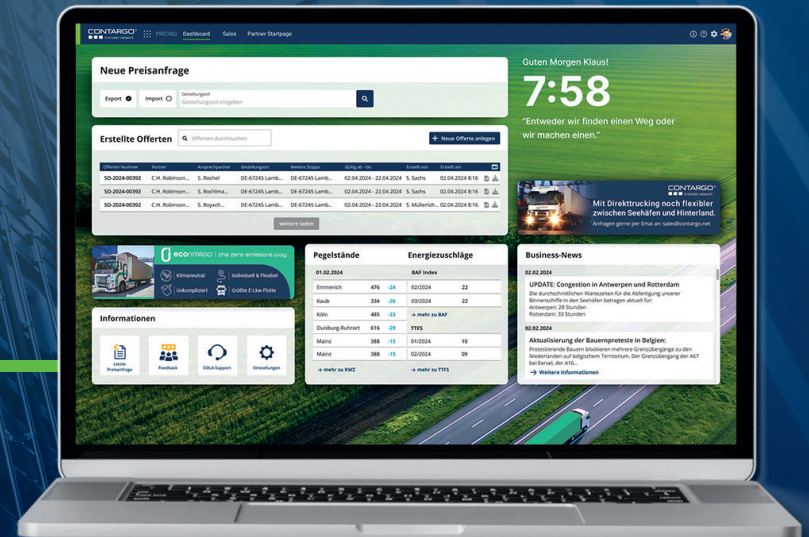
CONTARGO trimodal network PRICING Dashboard Sales Partner Startpage

Neue Preisanfrage

Export Import Gestellungsort Gestellungsort eingeben

Guten Morgen Klaus!

7:58

"Entweder wir finden einen Weg oder wir machen einen."

Erstellte Offerten Offerten durchsuchen + Neue Offerte anlegen

| Offerten Nummer | Partner | Ansprechpartner | Gestellungsort | Weitere Stopps | Gültig ab - bis | Erstellt von | Erstellt am | |
|---|---|---|---|---|---|---|---|---|
| SO-2024-00392 | C.H. Robinson... | S. Rochel | DE-67245 Lamb... | DE-67245 Lamb... | 02.04.2024 - 22.04.2024 | S. Sachs | 02.04.2024 8:16 | |
| SO-2024-00392 | C.H. Robinson... | S. Rochlma... | DE-67245 Lamb... | DE-67245 Lamb... | 02.04.2024 - 22.04.2024 | S. Sachs | 02.04.2024 8:16 | |
| SO-2024-00392 | C.H. Robinson... | S. Roysch... | DE-67245 Lamb... | DE-67245 Lamb... | 02.04.2024 - 22.04.2024 | S. Müllerich... | 02.04.2024 8:16 | |

weitere laden

CONTARGO trimodal network
Mit Direkttrucking noch flexibler zwischen Seehäfen und Hinterland.
Anfragen gerne per Email an: sales@contargo.net

econtargo | the zero emissions way
Klimaneutral Individuell & Flexibel
Unkompliziert Größte E-Lkw Flotte

Informationen

Letzte Preisanfrage Feedback EDIKA-Support Einstellungen

Pegelstände

01.02.2024

| Emmerich | 476 | -24 |
|---|---|---|
| Kaub | 334 | -26 |
| Köln | 485 | -33 |
| Duisburg-Ruhrort | 616 | -29 |
| Mainz | 388 | -15 |
| Mainz | 388 | -15 |

→ mehr zu KWZ

Energiezuschläge

BAF Index

| 02/2024 | 22 |
|---|---|
| 03/2024 | 22 |

→ mehr zu BAF

TTFS

| 01/2024 | 10 |
|---|---|
| 02/2024 | 09 |

→ mehr zu TTFS

Business-News

02.02.2024

UPDATE: Congestion in Antwerpen und Rotterdam
Die durchschnittlichen Wartezeiten für die Abfertigung unserer Binnenschiffe in den Seehäfen betragen aktuell für:
Antwerpen: 28 Stunden
Rotterdam: 33 Stunden

02.02.2024

Aktualisierung der Bauernproteste in Belgien:
Protestierende Bauern blockieren mehrere Grenzübergänge zu den Niederlanden auf belgischem Territorium. Die Grenzübergang der A67 bei Eersel, die A16...

→ Weitere Informationen